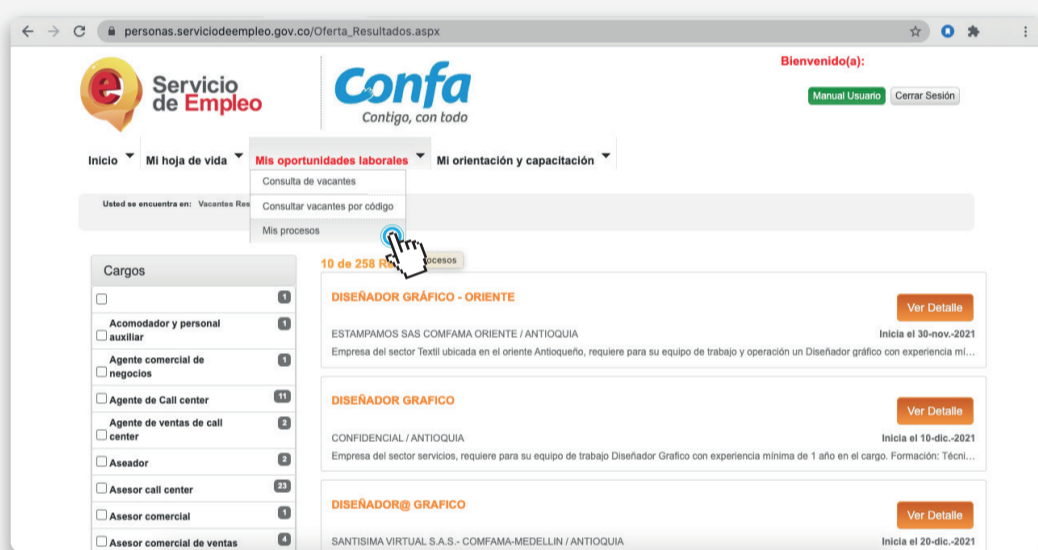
personas.serviciodeempleo.gov.co/Oferta_Resultados.aspx

Servicio de Empleo

Confa
Contigo, con todo

Bienvenido(a):

Manual Usuario
Cerrar Sesión

Inicio
Mi hoja de vida
Mis oportunidades laborales
Mi orientación y capacitación

Consulta de vacantes
Consultar vacantes por código
Mis procesos

Usted se encuentra en: Vacantes Res

Cargos

10 de 258 R
ocesos

☐ 1
☐ Acomodador y personal auxiliar 1
☐ Agente comercial de negocios 1
☐ Agente de Call center 11
☐ Agente de ventas de call center 2
☐ Aseador 2
☐ Asesor call center 23
☐ Asesor comercial 1
☐ Asesor comercial de ventas 4

DISEÑADOR GRÁFICO - ORIENTE
Ver Detalle
ESTAMPAMOS SAS COMFAMA ORIENTE / ANTIOQUIA
Inicia el 30-nov.-2021
Empresa del sector Textil ubicada en el oriente Antioqueño, requiere para su equipo de trabajo y operación un Diseñador gráfico con experiencia mí...

DISEÑADOR GRAFICO
Ver Detalle
CONFIDENCIAL / ANTIOQUIA
Inicia el 10-dic.-2021
Empresa del sector servicios, requiere para su equipo de trabajo Diseñador Grafico con experiencia mínima de 1 año en el cargo. Formación: Técni...

DISEÑADOR@ GRAFICO
Ver Detalle
SANTISIMA VIRTUAL S.A.S.- COMFAMA-MEDELLIN / ANTIOQUIA
Inicia el 20-dic.-2021